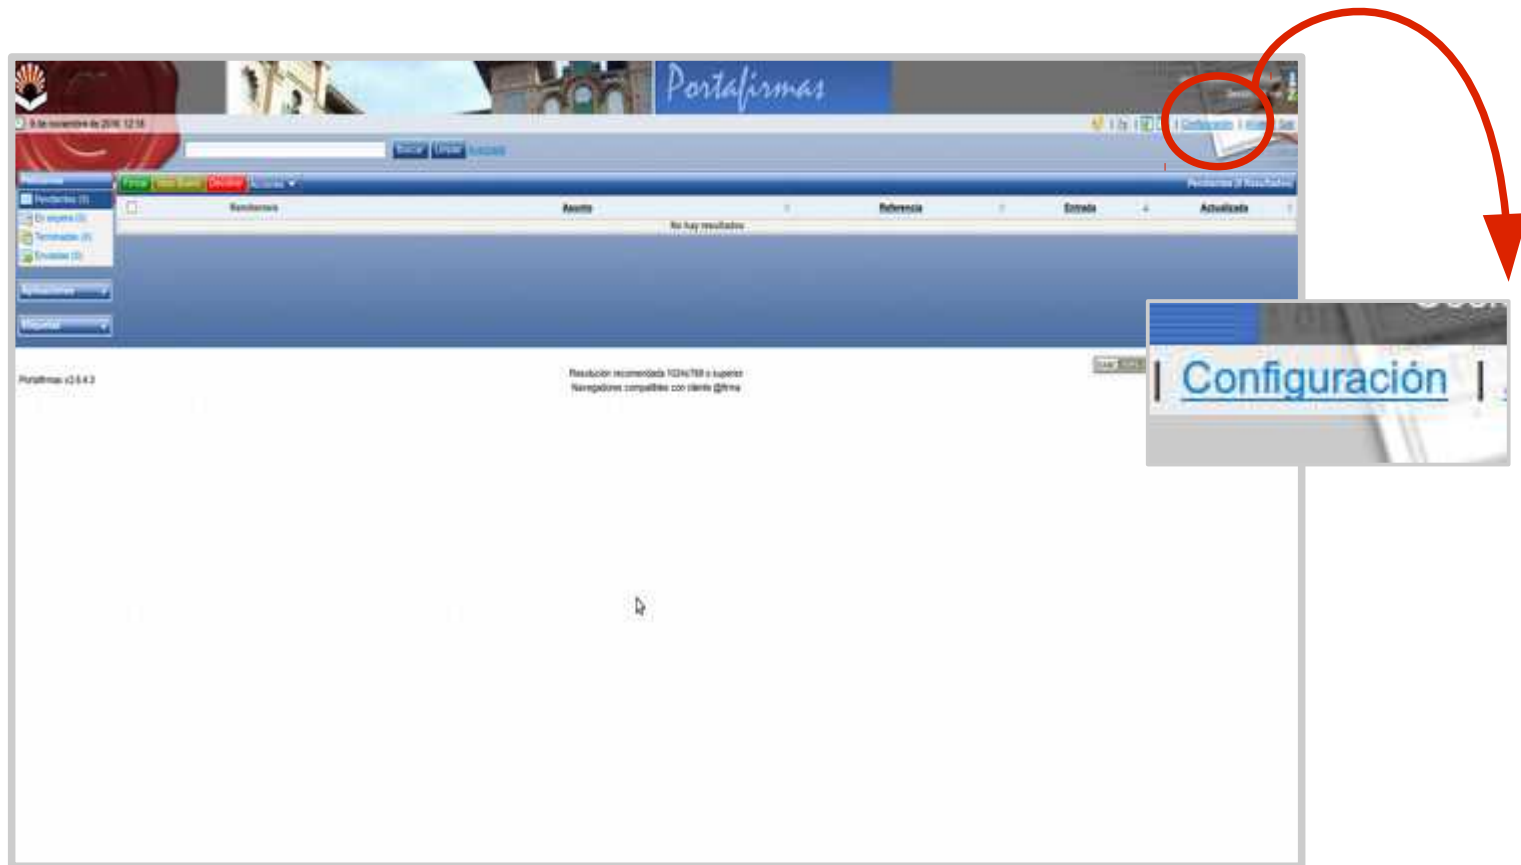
Portafirmas

8 de noviembre de 2016 12:18

Buscar Limpiar Avanzado

| Configuración | Ayuda | Salir

Peticiones
Pendientes (0)
En espera (0)
Terminadas (0)
Enviadas (0)

Aplicaciones

Etiquetas

Firmar Visto Bueno Devolver Acciones

Pendientes (0 Resultados)

| Remitentes | Asunto | Referencia | Entrada | Actualizada |
|---|---|---|---|---|
| No hay resultados | | | | |

Portafirmas v2.6.4.3

Resolución recomendada 1024x768 o superior
Navegadores compatibles con cliente @firma

| Configuración |